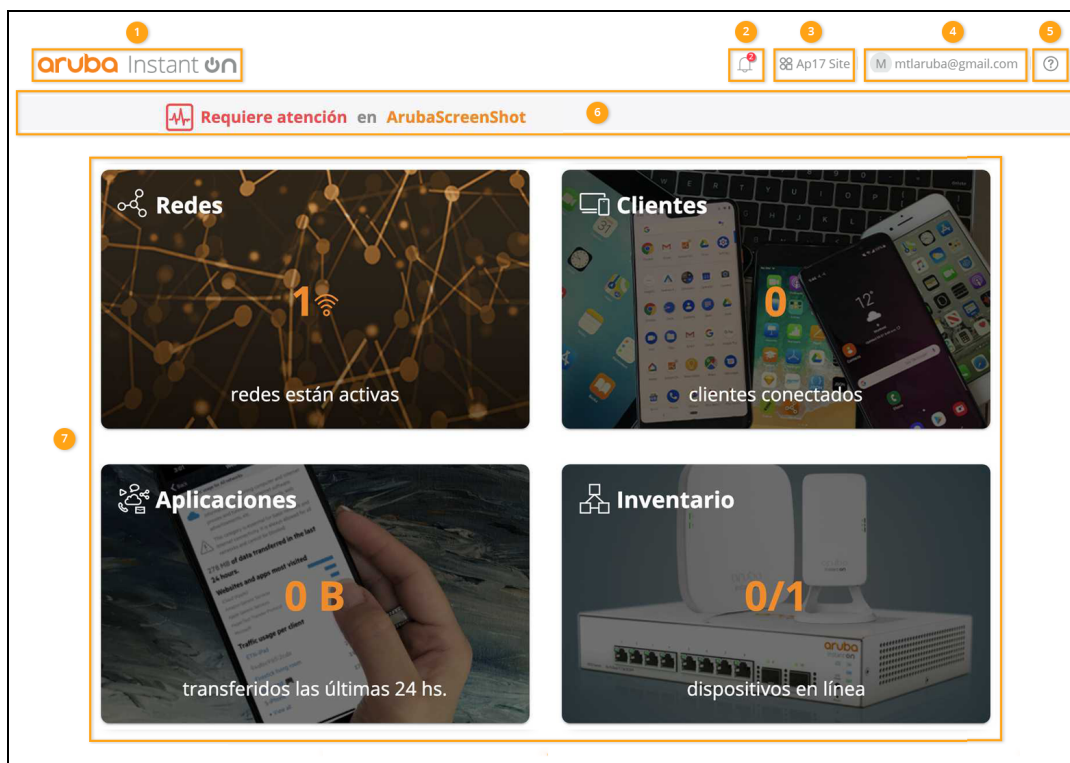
1

aruba Instant On

2

2

3

Ap17 Site

4

M mtlaruba@gmail.com

5

Requiere atención en ArubaScreenShot

6

7

Redes

1

redes están activas

Clientes

0

clientes conectados

Aplicaciones

0 B

transferidos las últimas 24 hs.

Inventario

0/1

dispositivos en línea

aruba